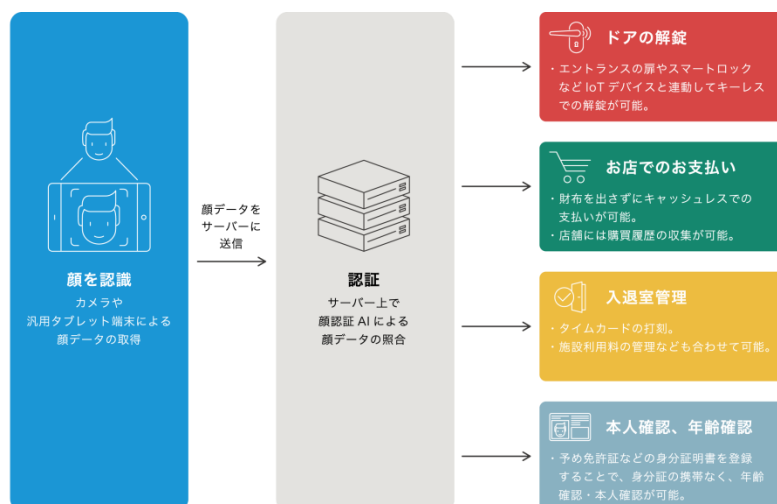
顔を認識
カメラや
汎用タブレット端末による
顔データの取得

顔データを
サーバーに
送信

認証
サーバー上で
顔認証 AI による
顔データの照合

ドアの解錠
・エントランスの扉やスマートロックなど IoT デバイスと連動してキーレスでの解錠が可能。

お店でのお支払い
・財布を出さずにキャッシュレスでの支払いが可能。
・店舗には購買履歴の収集が可能。

入退室管理
・タイムカードの打刻。
・施設利用料の管理なども合わせて可能。

本人確認、年齢確認
・予め免許証などの身分証明書を登録することで、身分証の携帯なく、年齢確認・本人確認が可能。